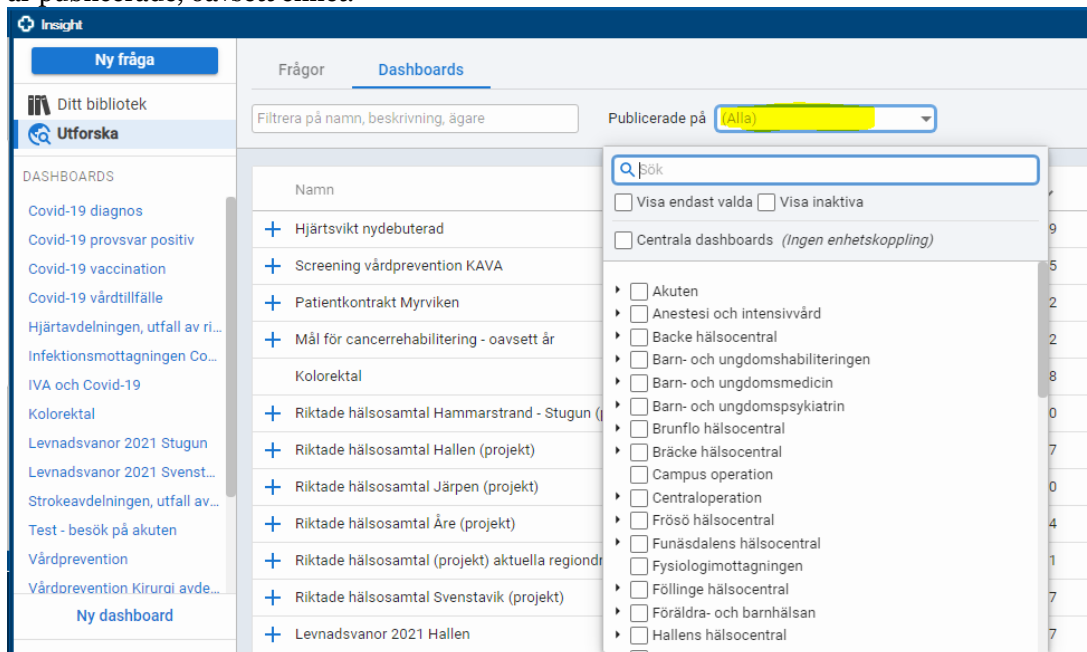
Insight

Ny fråga

Ditt bibliotek
Utforska

DASHBOARDS
Covid-19 diagnos
Covid-19 provsvar positiv
Covid-19 vaccination
Covid-19 vårdtillfälle
Hjärtavdelningen, utfall av ri...
Infektionsmottagningen Co...
IVA och Covid-19
Kolorektal
Levnadsvanor 2021 Stugun
Levnadsvanor 2021 Svenst...
Strokeavdelningen, utfall av...
Test - besök på akuten
Vårdprevention
Vårdprevention Kirurgi avde...

Ny dashboard

Frågor
Dashboards

Filtrera på namn, beskrivning, ägare
Publicerade på (Alla)

Namn
Hjärtsvikt nydebuterad
Screening vårdprevention KAVA
Patientkontrakt Myrviken
Mål för cancerrehabilitering - oavsett år
Kolorektal
Riktade hälsosamtal Hammarstrand - Stugun (p
Riktade hälsosamtal Hallen (projekt)
Riktade hälsosamtal Järpen (projekt)
Riktade hälsosamtal Åre (projekt)
Riktade hälsosamtal (projekt) aktuella regiondr
Riktade hälsosamtal Svenstavik (projekt)
Levnadsvanor 2021 Hallen

9
5
2
2
8
0
7
0
4
1
7
7

Sök
Visa endast valda
Visa inaktiva
Centrala dashboards (Ingen enhetskoppling)
Akuten
Anestesi och intensivvård
Backe hälsocentral
Barn- och ungdomshabiliteringen
Barn- och ungdomsmedicin
Barn- och ungdomspsykiatrin
Brunflo hälsocentral
Bräcke hälsocentral
Campus operation
Centraloperation
Frösö hälsocentral
Funäsdalens hälsocentral
Fysiologimottagningen
Föllinge hälsocentral
Föräldra- och barnhälsan
Hallens hälsocentral